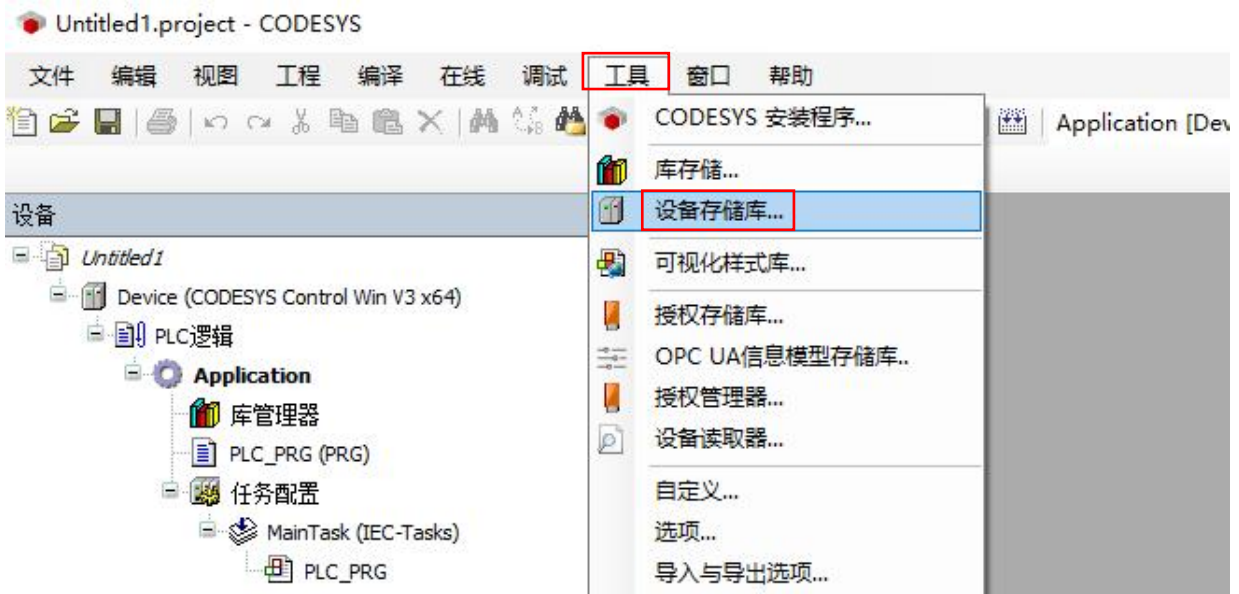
Untitled1.project - CODESYS

文件 编辑 视图 工程 编译 在线 调试 工具 窗口 帮助

Application [Dev

设备

Untitled1
Device (CODESYS Control Win V3 x64)
PLC逻辑
Application
库管理器
PLC_PRG (PRG)
任务配置
MainTask (IEC-Tasks)
PLC_PRG

CODESYS 安装程序...
库存储...
设备存储库...
可视化样式库...
授权存储库...
OPC UA信息模型存储库..
授权管理器...
设备读取器...
自定义...
选项...
导入与导出选项...